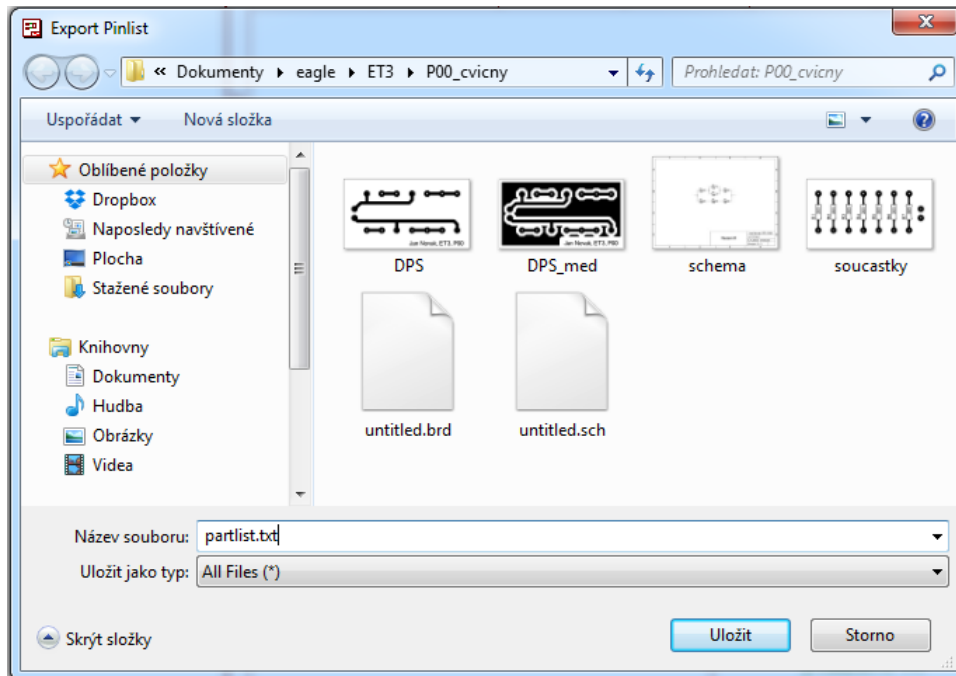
Export Pinlist

« Dokumenty ▸ eagle ▸ ET3 ▸ P00_cvicny

Prohledat: P00_cvicny

Uspořádat ▾ Nová složka

Oblíbené položky
Dropbox
Naposledy navštívené
Plocha
Stažené soubory

Knihovny
Dokumenty
Hudba
Obrázky
Videa

Jan Novak, ET3, P00
DPS
Jan Novak, ET3, P00
DPS_med
schema
soucastky
untitled.brd
untitled.sch

Název souboru: partlist.txt
Uložit jako typ: All Files (*)

Skrýt složky

Uložit
Storno